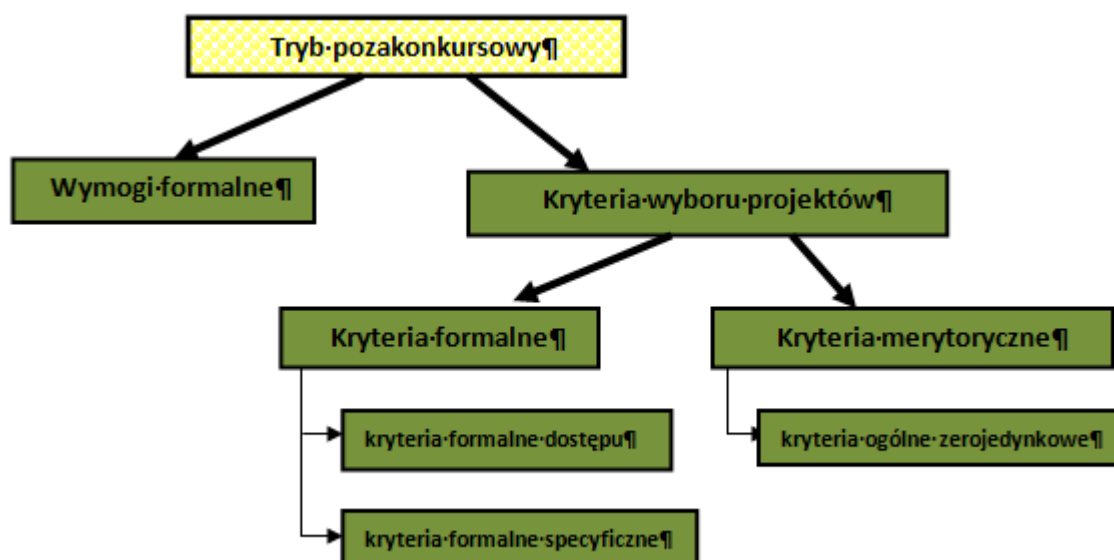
Tryb·pozakonkursowy¶

Wymogi·formalne¶

Kryteria·wyboru·projektów¶

Kryteria·formalne¶

Kryteria·merytoryczne¶

kryteria·formalne·dostępu¶

kryteria·ogólne·zerojedynkowe¶

kryteria·formalne·specyficzne¶